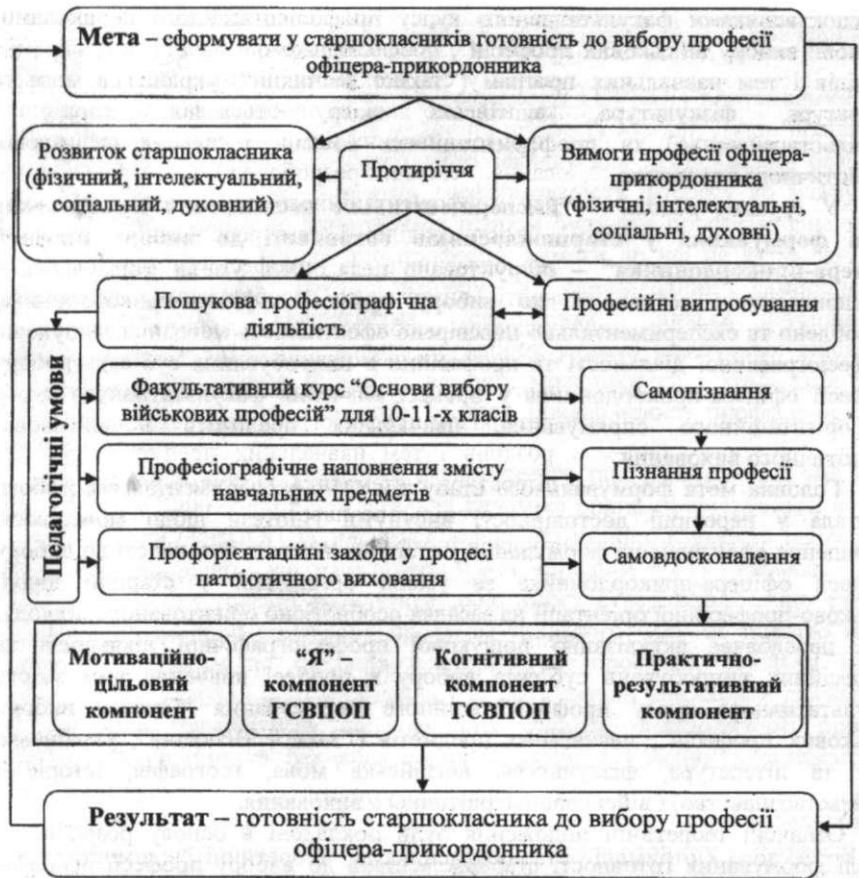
Мета – сформувати у старшокласників готовність до вибору професії офіцера-прикордонника

Розвиток старшокласника (фізичний, інтелектуальний, соціальний, духовний)

Протиріччя

Вимоги професії офіцера-прикордонника (фізичні, інтелектуальні, соціальні, духовні)

Педагогічні умови

Пошукова професіографічна діяльність

Професійні випробування

Факультативний курс "Основи вибору військових професій" для 10-11-х класів

Самопізнання

Професіографічне наповнення змісту навчальних предметів

Пізнання професії

Профорієнтаційні заходи у процесі патріотичного виховання

Самовдосконалення

Мотиваційно-цільовий компонент

"Я" – компонент ГСВПОП

Когнітивний компонент ГСВПОП

Практично-результативний компонент

Результат – готовність старшокласника до вибору професії офіцера-прикордонника